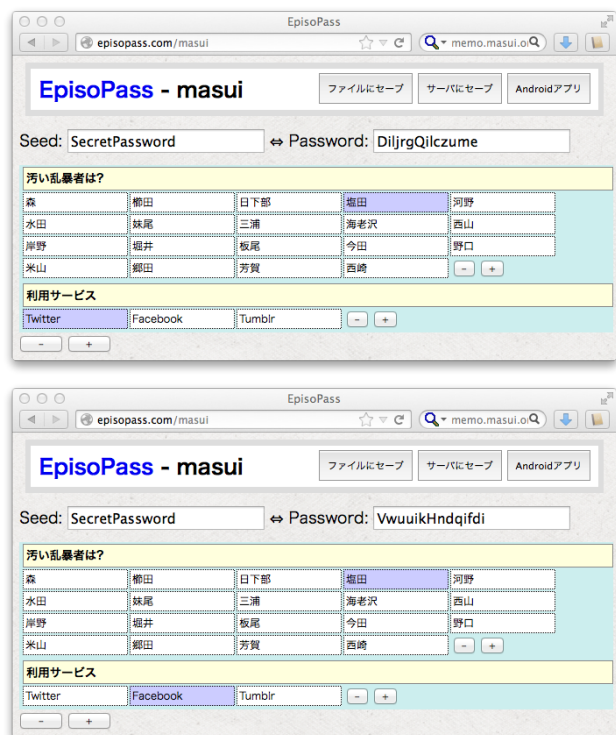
EpisoPass

episopass.com/masui

memo.masui.o

EpisoPass - masui

ファイルにセーブ

サーバにセーブ

Androidアプリ

Seed: SecretPassword ⇔ Password: DiljrgQilczume

汚い乱暴者は?

| 森 | 椰田 | 日下部 | 塩田 | 河野 |
|---|---|---|---|---|
| 水田 | 妹尾 | 三浦 | 海老沢 | 西山 |
| 岸野 | 堀井 | 板尾 | 今田 | 野口 |
| 米山 | 郷田 | 芳賀 | 西崎 | - + |

利用サービス

| Twitter | Facebook | Tumblr | - + |
|---|---|---|---|

- +

EpisoPass

episopass.com/masui

memo.masui.o

EpisoPass - masui

ファイルにセーブ

サーバにセーブ

Androidアプリ

Seed: SecretPassword ⇔ Password: VwuuikHndqifdi

汚い乱暴者は?

| 森 | 椰田 | 日下部 | 塩田 | 河野 |
|---|---|---|---|---|
| 水田 | 妹尾 | 三浦 | 海老沢 | 西山 |
| 岸野 | 堀井 | 板尾 | 今田 | 野口 |
| 米山 | 郷田 | 芳賀 | 西崎 | - + |

利用サービス

| Twitter | Facebook | Tumblr | - + |
|---|---|---|---|

- +